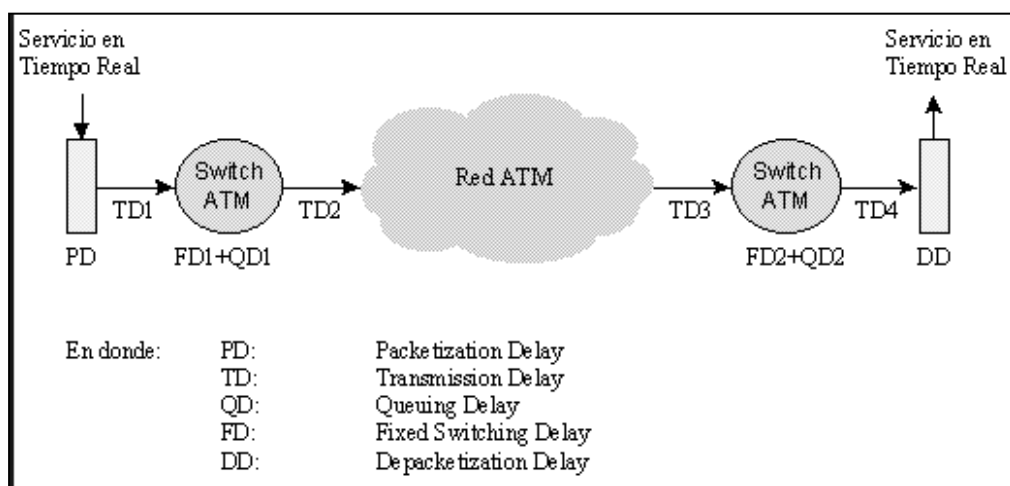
Servicio en Tiempo Real

Servicio en Tiempo Real

Switch ATM

Red ATM

Switch ATM

TD1

TD2

TD3

TD4

PD

FD1+QD1

FD2+QD2

DD

En donde:

| | | |
|---|---|---|
| En donde: | PD: | Packetization Delay |
| | TD: | Transmission Delay |
| | QD: | Queuing Delay |
| | FD: | Fixed Switching Delay |
| | DD: | Depacketization Delay |